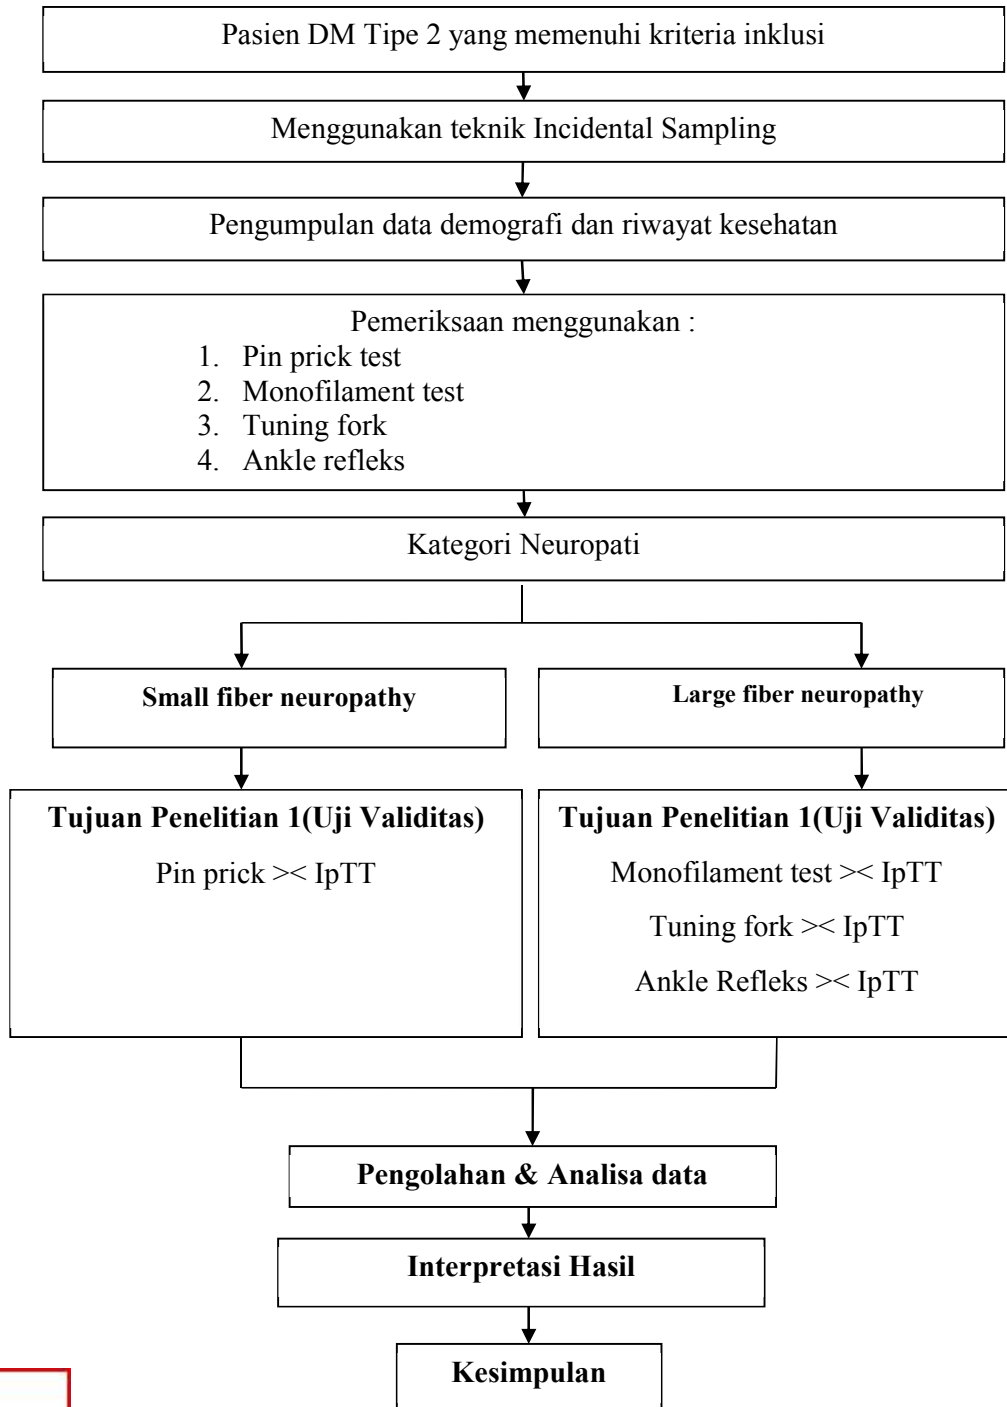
Pasien DM Tipe 2 yang memenuhi kriteria inklusi

Menggunakan teknik Incidental Sampling

Pengumpulan data demografi dan riwayat kesehatan

Pemeriksaan menggunakan :
1. Pin prick test
2. Monofilament test
3. Tuning fork
4. Ankle refleks

Kategori Neuropati

Small fiber neuropathy

Large fiber neuropathy

Tujuan Penelitian 1(Uji Validitas)

Pin prick >< IpTT

Tujuan Penelitian 1(Uji Validitas)

Monofilament test >< IpTT

Tuning fork >< IpTT

Ankle Refleks >< IpTT

Pengolahan & Analisa data

Interpretasi Hasil

Kesimpulan